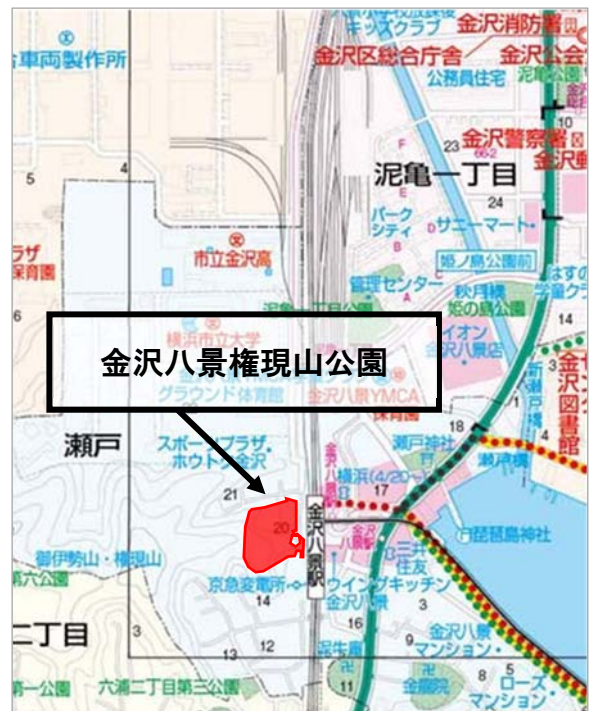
金沢八景権現山公園

車両製作所
キッズクラブ
金沢消防署
金沢区総合庁舎
金沢公会
公務員住宅
泥亀公園
金沢警察署
金沢
泥亀一丁目
24
5
4
パークシティ
サニーマート
姫の島公園前
プラザ
保育園
市立金沢高
管理センター
秋月橋
姫の島公園
学童クラブ
6
横浜市立大学
泥亀一丁目第二公園
イオン金沢八景店
14
グラウンド体育館
金沢八景YMCA
金沢図書館
瀬戸
スポーツプラザ、ホウトク金沢
瀬戸神社
18
横浜(4/20
瀬戸橋
21
17
金沢八景駅
20
琵琶島神社
御伊勢山・権現山
瀬戸公園
三井住友
京急変電所
ウインブキッチン金沢八景
14
3
二丁目
13
12
9
金沢八景マンション
六浦二丁目第三公園
11
8
5
ローズマンション
金龍院
第一公園